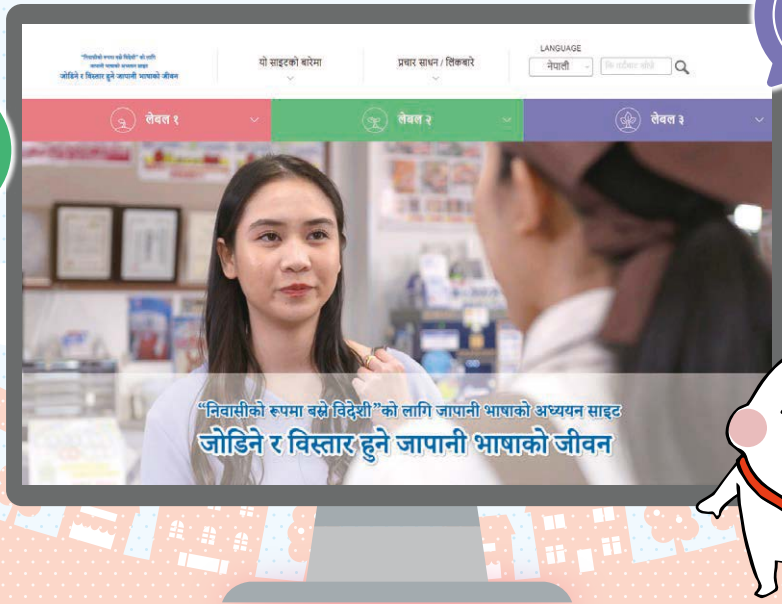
"निवासीको रूपमा बस्ने विदेशी" को लागि जापानी भाषाको अध्ययन साइट
जोडिने र विस्तार हुने जापानी भाषाको जीवन

यो साइटको बारेमा

प्रचार साधन / लिंकबारे

LANGUAGE
नेपाली

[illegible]

लेवल १

लेवल २

लेवल ३

"निवासीको रूपमा बस्ने विदेशी"को लागि जापानी भाषाको अध्ययन साइट
जोडिने र विस्तार हुने जापानी भाषाको जीवन